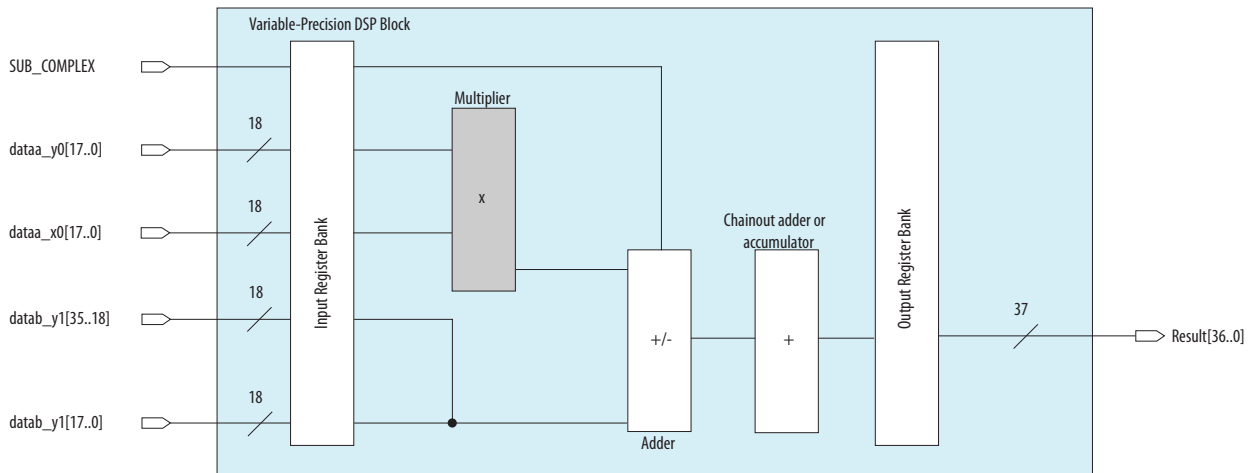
Variable-Precision DSP Block

SUB_COMPLEX

dataa_y0[17..0]

dataa_x0[17..0]

datab_y1[35..18]

datab_y1[17..0]

18

18

18

18

Input Register Bank

Multiplier

x

Adder

+/-

Chainout adder or accumulator

+

Output Register Bank

37

Result[36..0]